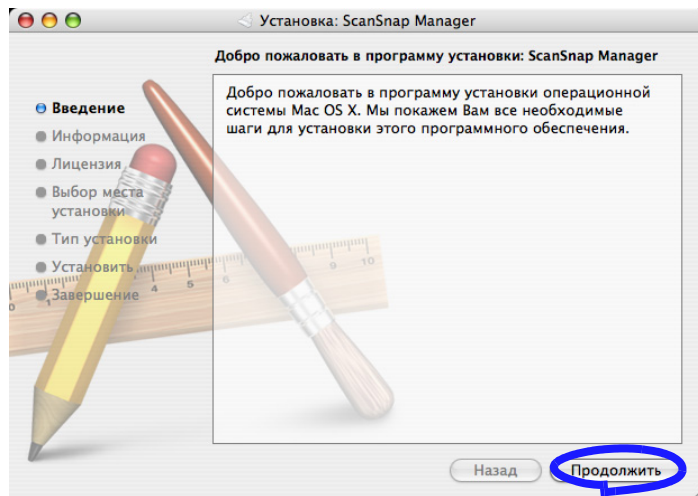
Установка: ScanSnap Manager

Добро пожаловать в программу установки: ScanSnap Manager

Введение
Информация
Лицензия
Выбор места установки
Тип установки
Установить
Завершение

Добро пожаловать в программу установки операционной системы Mac OS X. Мы покажем Вам все необходимые шаги для установки этого программного обеспечения.

Назад
Продолжить